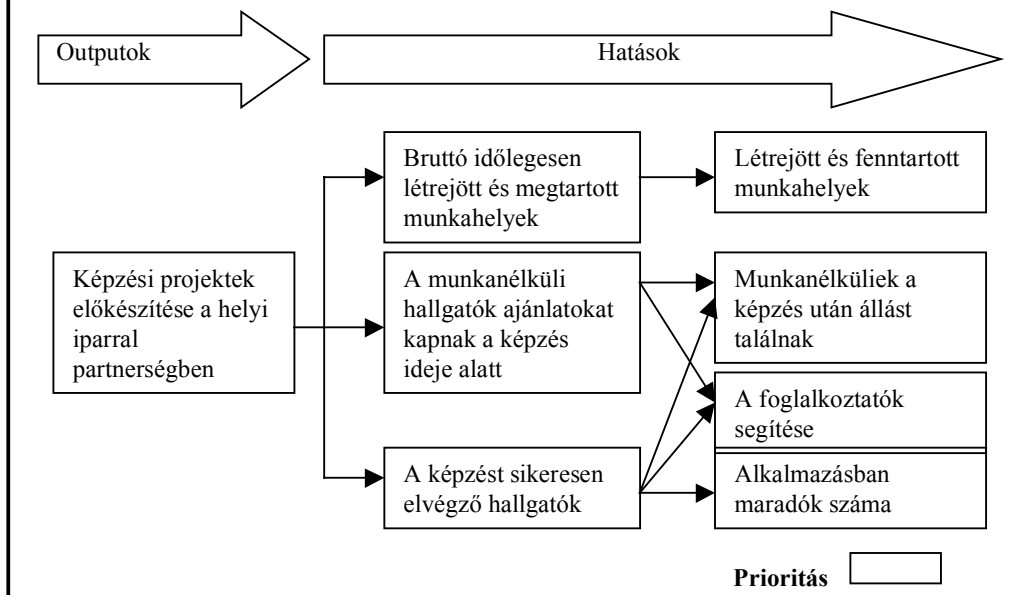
Outputok

Hatások

Képzési projektek előkészítése a helyi iparral partnerségben

Bruttó időlegesen létrejött és megtartott munkahelyek

A munkanélküli hallgatók ajánlatokat kapnak a képzés ideje alatt

A képzést sikeresen elvégző hallgatók

Létrejött és fenntartott munkahelyek

Munkanélküliek a képzés után állást találnak

A foglalkoztatók segítése

Alkalmazásban maradók száma

Prioritás